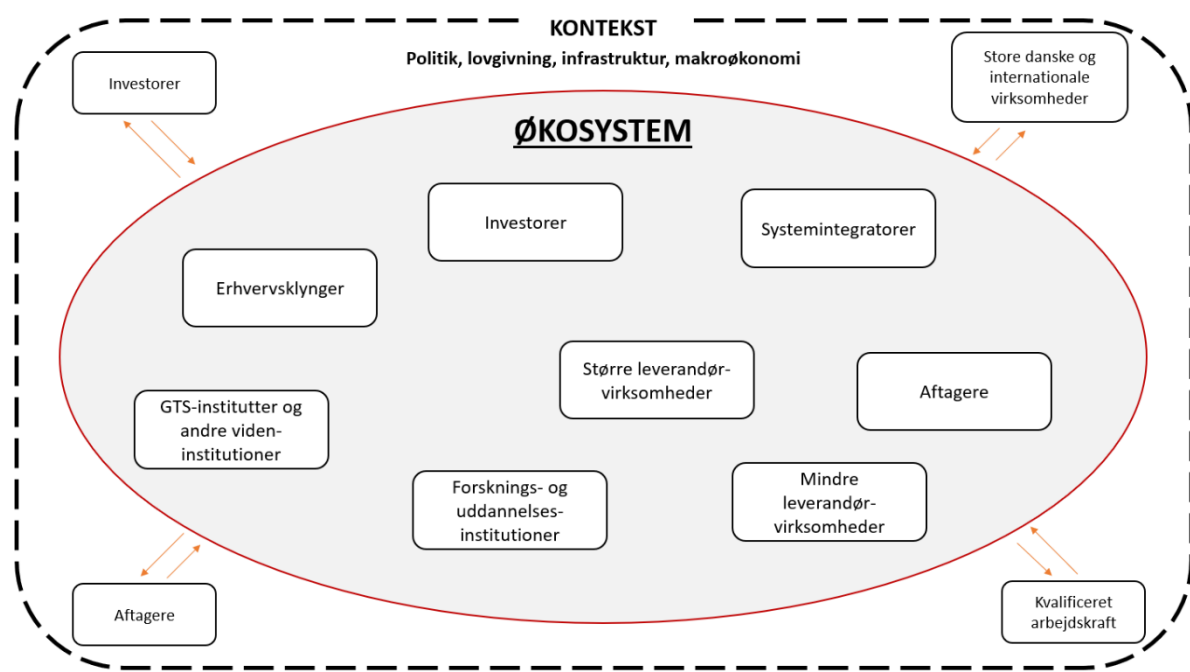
KONTEKST
Politik, lovgivning, infrastruktur, makroøkonomi

Investorer

Store danske og internationale virksomheder

ØKOSYSTEM

Investorer

Systemintegratorer

Erhvervsklynger

Større leverandør-virksomheder

Aftagere

GTS-institutter og andre viden-institutioner

Forsknings- og uddannelses-institutioner

Mindre leverandør-virksomheder

Aftagere

Kvalificeret arbejdskraft